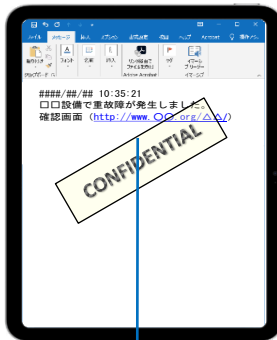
ファイル メッセージ 挿入 オプション 書式設定 校閲 ヘルプ Acrobat 操作アシ

貼り付け フォント 名前 挿入 リンクを添付ファイルを変換 タグ イマーシブリーダー

クリップボード Adobe Acrobat イマーシブ

####/##/## 10:35:21
□□設備で重故障が発生しました。
確認画面（http://www.〇〇.org/△△/）

CONFIDENTIAL